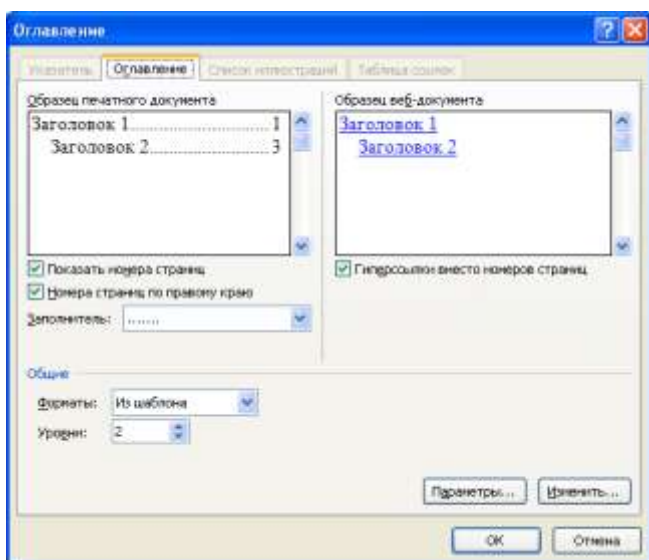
Оглавление

Указатель | Оглавление | Список иллюстраций | Таблица ссылок

Образец печатного документа

Заголовок 1.......................1
Заголовок 2.......................3

Образец веб-документа

Заголовок 1
Заголовок 2

Показать номера страниц
Номера страниц по правому краю
Заполнитель: .......

Гиперссылки вместо номеров страниц

Общие
Форматы: Из шаблона
Уровни: 2

Параметры...
Изменить...

ОК
Отмена